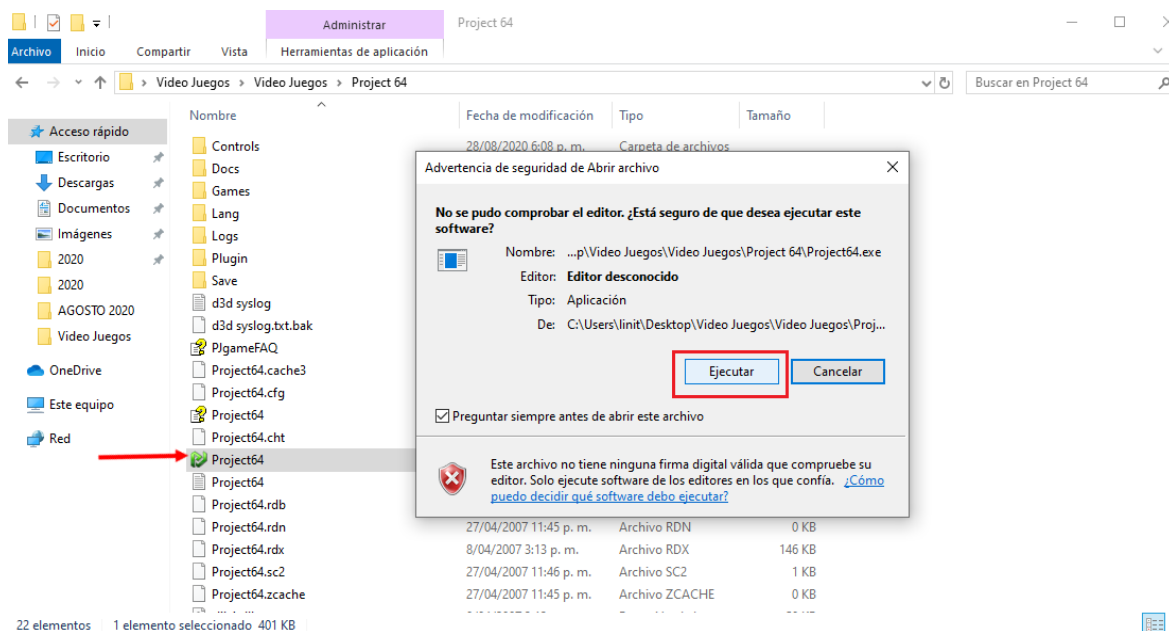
Administrar
Project 64
Archivo
Inicio
Compartir
Vista
Herramientas de aplicación
Video Juegos > Video Juegos > Project 64
Buscar en Project 64

Acceso rápido
Escritorio
Descargas
Documentos
Imágenes
2020
2020
AGOSTO 2020
Video Juegos
OneDrive
Este equipo
Red

| Nombre | Fecha de modificación | Tipo | Tamaño |
|---|---|---|---|
| Controls | 28/08/2020 6:08 p. m. | Carpeta de archivos | |
| Docs | | | |
| Games | | | |
| Lang | | | |
| Logs | | | |
| Plugin | | | |
| Save | | | |
| d3d syslog | | | |
| d3d syslog.txt.bak | | | |
| PJgameFAQ | | | |
| Project64.cache3 | | | |
| Project64.cfg | | | |
| Project64 | | | |
| Project64.cht | | | |
| Project64 | | | |
| Project64 | | | |
| Project64.rdb | | | |
| Project64.rdn | 27/04/2007 11:45 p. m. | Archivo RDN | 0 KB |
| Project64.rdx | 8/04/2007 3:13 p. m. | Archivo RDX | 146 KB |
| Project64.sc2 | 27/04/2007 11:46 p. m. | Archivo SC2 | 1 KB |
| Project64.zcache | 27/04/2007 11:45 p. m. | Archivo ZCACHE | 0 KB |

Advertencia de seguridad de Abrir archivo
No se pudo comprobar el editor. ¿Está seguro de que desea ejecutar este software?
Nombre: ...p\Video Juegos\Video Juegos\Project 64\Project64.exe
Editor: Editor desconocido
Tipo: Aplicación
De: C:\Users\linit\Desktop\Video Juegos\Video Juegos\Proj...
Ejecutar
Cancelar
Preguntar siempre antes de abrir este archivo
Este archivo no tiene ninguna firma digital válida que compruebe su editor. Solo ejecute software de los editores en los que confía. ¿Cómo puedo decidir qué software debo ejecutar?

22 elementos 1 elemento seleccionado 401 KB